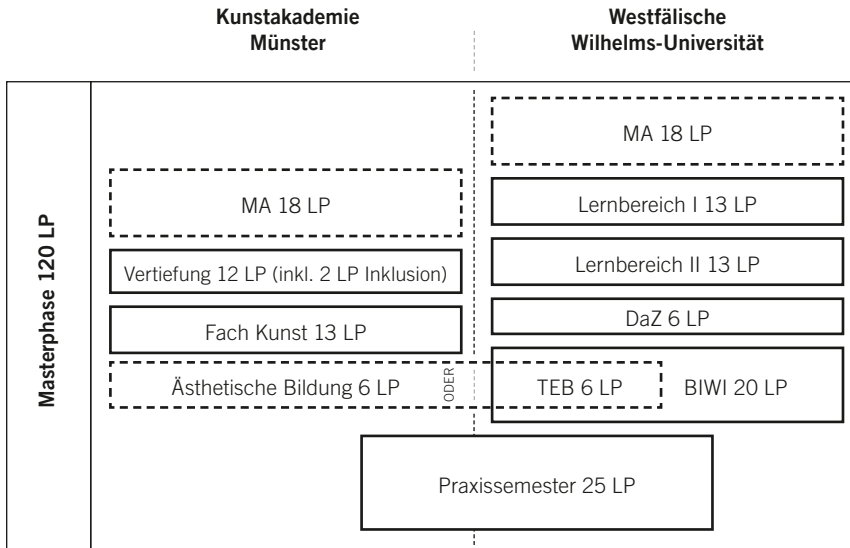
Kunstakademie Münster

Westfälische Wilhelms-Universität

Masterphase 120 LP

MA 18 LP

MA 18 LP

Lernbereich I 13 LP

Vertiefung 12 LP (inkl. 2 LP Inklusion)

Lernbereich II 13 LP

DaZ 6 LP

Fach Kunst 13 LP

Ästhetische Bildung 6 LP

ODER

TEB 6 LP

BIWI 20 LP

Praxissemester 25 LP